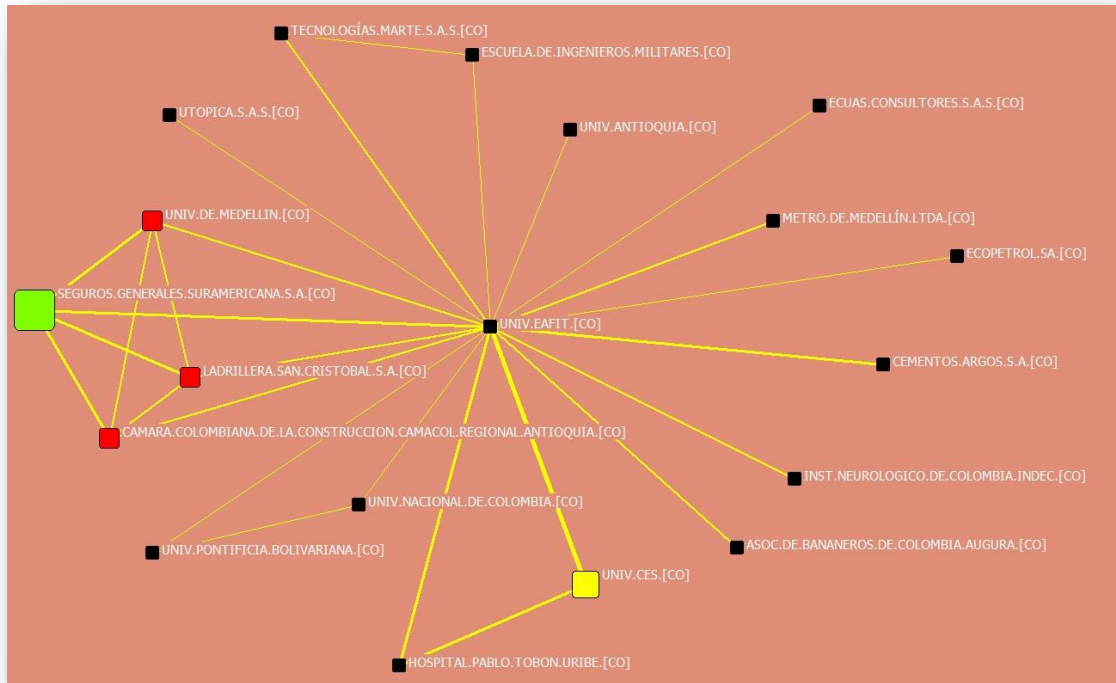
TECNOLOGÍAS.MARTE.S.A.S.[CO]
ESCUELA.DE.INGENIEROS.MILITARES.[CO]
UTOPICA.S.A.S.[CO]
ECUAS.CONSULTORES.S.A.S.[CO]
UNIV.ANTIOQUIA.[CO]
UNIV.DE.MEDELLIN.[CO]
METRO.DE.MEDELLÍN.LTDA.[CO]
ECOPETROL.SA.[CO]
SEGUROS.GENERALES.SURAMERICANA.S.A.[CO]
UNIV.EAFIT.[CO]
LADRILLERA.SAN.CRISTOBAL.S.A.[CO]
CEMENTOS.ARGOS.S.A.[CO]
CAMARA.COLOMBIANA.DE.LA.CONSTRUCCION.CAMACOL.REGIONAL.ANTIOQUIA.[CO]
INST.NEUROLOGICO.DE.COLOMBIA.INDEC.[CO]
UNIV.NACIONAL.DE.COLOMBIA.[CO]
UNIV.PONTIFICIA.BOLIVARIANA.[CO]
ASOC.DE.BANANEROS.DE.COLOMBIA.AUGURA.[CO]
UNIV.CES.[CO]
HOSPITAL.PABLO.TOBON.URIBE.[CO]